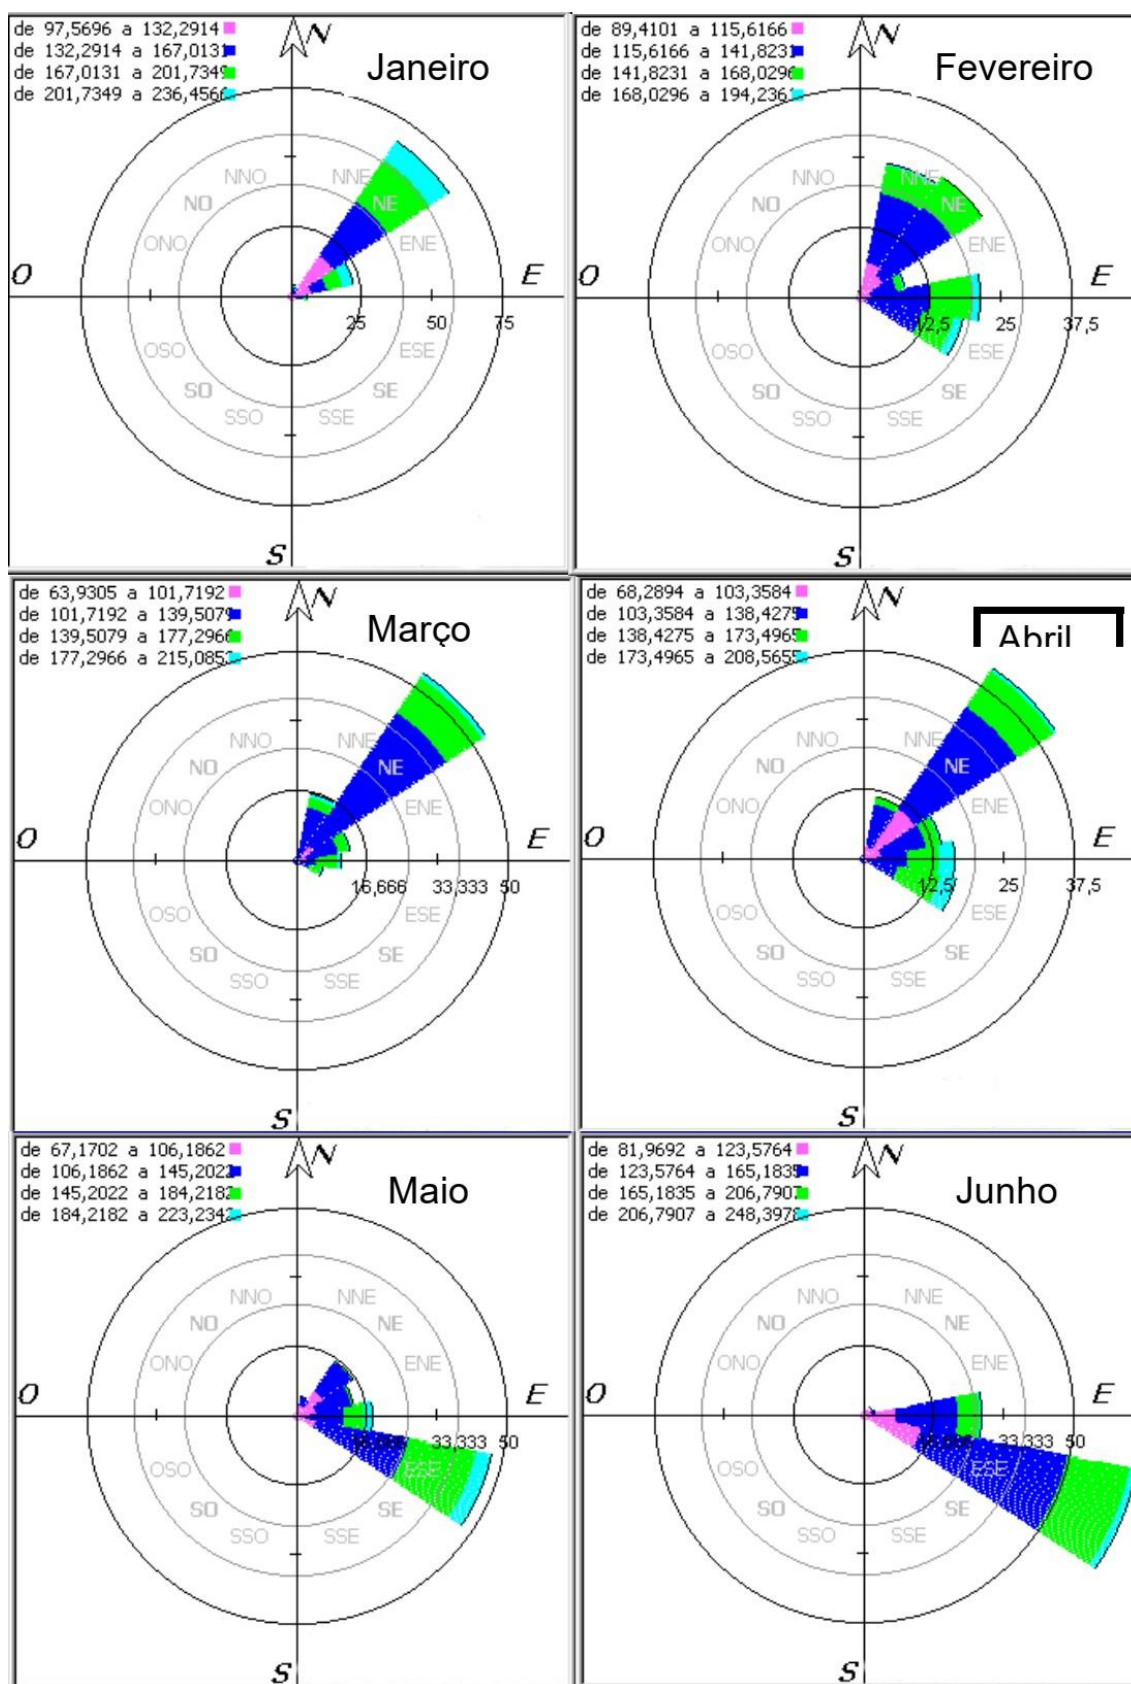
de 97,5696 a 132,2914
de 132,2914 a 167,0131
de 167,0131 a 201,7349
de 201,7349 a 236,4566

N

Janeiro

NNO NNE NO NE ONO ENE O E 25 50 75 OSO ESE SO SE SSO SSE S

de 89,4101 a 115,6166
de 115,6166 a 141,8231
de 141,8231 a 168,0296
de 168,0296 a 194,2361

N

Fevereiro

NNO NNE NO NE ONO ENE O E 12,5 25 37,5 OSO ESE SO SE SSO SSE S

de 63,9305 a 101,7192
de 101,7192 a 139,5079
de 139,5079 a 177,2966
de 177,2966 a 215,0853

N

Março

NNO NNE NO NE ONO ENE O E 16,666 33,333 50 OSO ESE SO SE SSO SSE S

de 68,2894 a 103,3584
de 103,3584 a 138,4275
de 138,4275 a 173,4965
de 173,4965 a 208,5655

N

Abril

NNO NNE NO NE ONO ENE O E 12,5 25 37,5 OSO ESE SO SE SSO SSE S

de 67,1702 a 106,1862
de 106,1862 a 145,2022
de 145,2022 a 184,2182
de 184,2182 a 223,2342

N

Maio

NNO NNE NO NE ONO ENE O E 16,666 33,333 50 OSO ESE SO SE SSO SSE S

de 81,9692 a 123,5764
de 123,5764 a 165,1835
de 165,1835 a 206,7907
de 206,7907 a 248,3978

N

Junho

NNO NNE NO NE ONO ENE O E 16,666 33,333 50 OSO ESE SO SE SSO SSE S